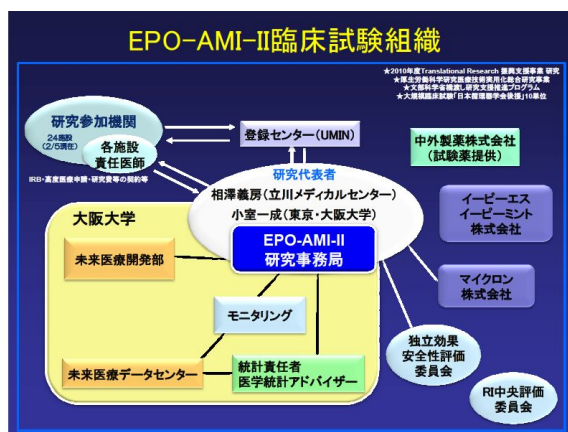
EPO-AMI-II臨床試験組織

★2010年度Translational Research 推進支援事業 研究
★厚生労働科学研究医療技術実用化総合研究事業
★文部科学省橋渡し研究支援推進プログラム
★大規模臨床試験「日本循環学会後援」10単位

研究参加機関
24施設
(2/5現在)

各施設
責任医師

IRB・高度医療申請・研究費等の契約等

登録センター(UMIN)

研究代表者
相澤義房(立川メディカルセンター)
小室一成(東京・大阪大学)

中外製薬株式会社
(試験薬提供)

大阪大学

未来医療開発部

EPO-AMI-II
研究事務局

イーピーエス
イーピーミント
株式会社

マイクロン
株式会社

モニタリング

独立効果
安全性評価
委員会

未来医療データセンター

統計責任者
医学統計アドバイザー

RI中央評価
委員会